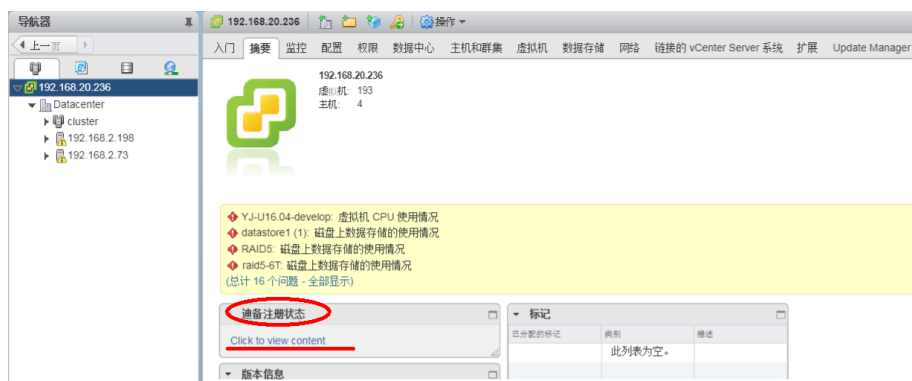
导航器

上一页

192.168.20.236
Datacenter
cluster
192.168.2.198
192.168.2.73

192.168.20.236 操作

入门 摘要 监控 配置 权限 数据中心 主机和群集 虚拟机 数据存储 网络 链接的 vCenter Server 系统 扩展 Update Manager

192.168.20.236
虚拟机: 193
主机: 4

YJ-U16.04-develop: 虚拟机 CPU 使用情况
datastore1 (1): 磁盘上数据存储的使用情况
RAID5: 磁盘上数据存储的使用情况
raid5-6T: 磁盘上数据存储的使用情况
(总计 16 个问题 - 全部显示)

通备注册状态
Click to view content

标记

| 已分配的标记 | 类别 | 描述 |
|---|---|---|
| | 此列表为空。 | |

版本信息